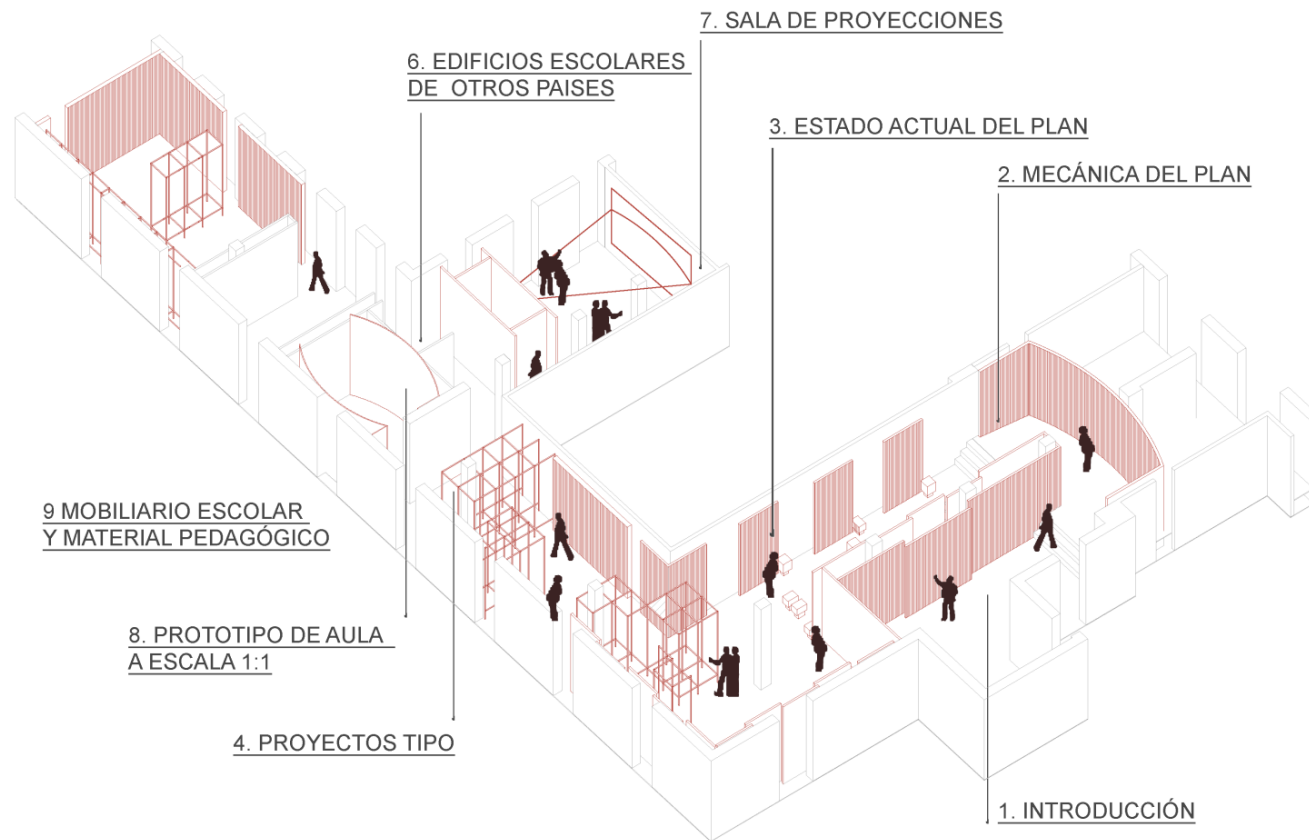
7. SALA DE PROYECCIONES

6. EDIFICIOS ESCOLARES DE OTROS PAISES

3. ESTADO ACTUAL DEL PLAN

2. MECÁNICA DEL PLAN

9 MOBILIARIO ESCOLAR Y MATERIAL PEDAGÓGICO

8. PROTOTIPO DE AULA A ESCALA 1:1

4. PROYECTOS TIPO

1. INTRODUCCIÓN